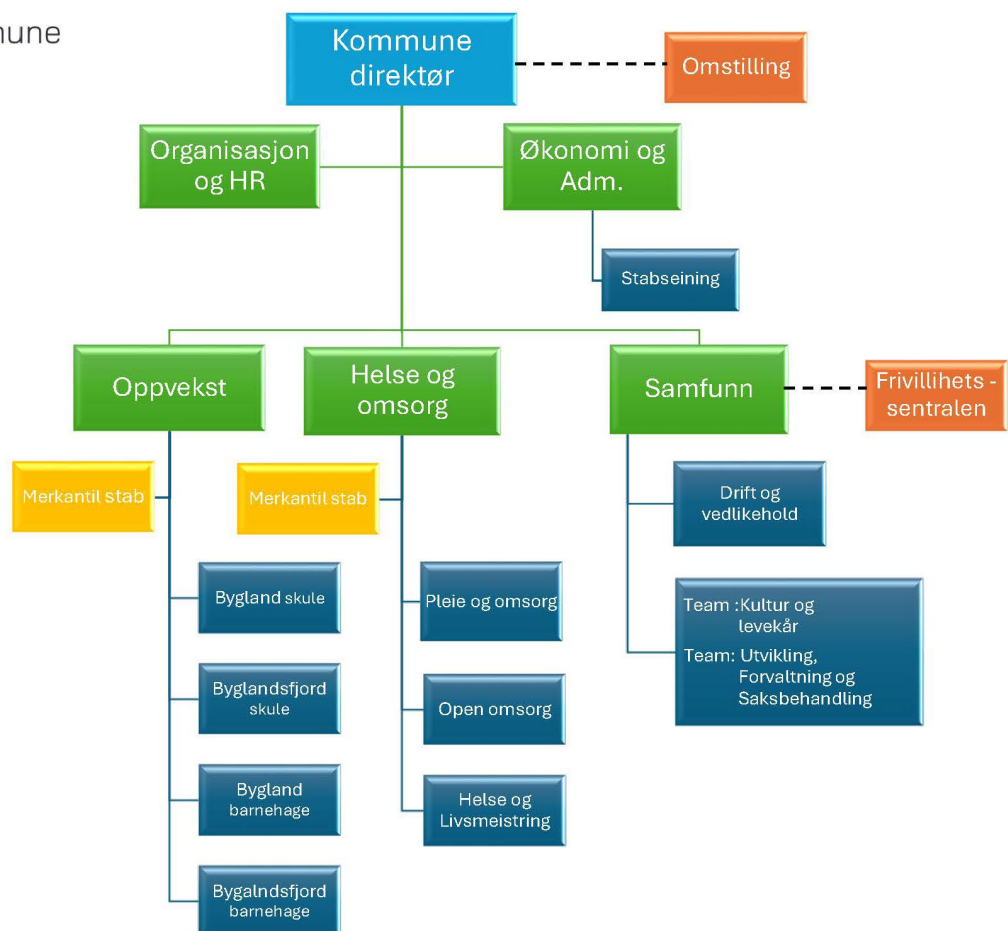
nune

Kommune direktør

Omstilling

Organisasjon og HR

Økonomi og Adm.

Stabseining

Oppvekst

Helse og omsorg

Samfunn

Frivillihets - sentralen

Merkantil stab

Merkantil stab

Bygland skule

Byglandsfjord skule

Bygland barnehage

Bygalndsfjord barnehage

Pleie og omsorg

Open omsorg

Helse og Livsmeistring

Drift og vedlikehold

Team :Kultur og levekår
Team: Utvikling, Forvaltning og Saksbehandling